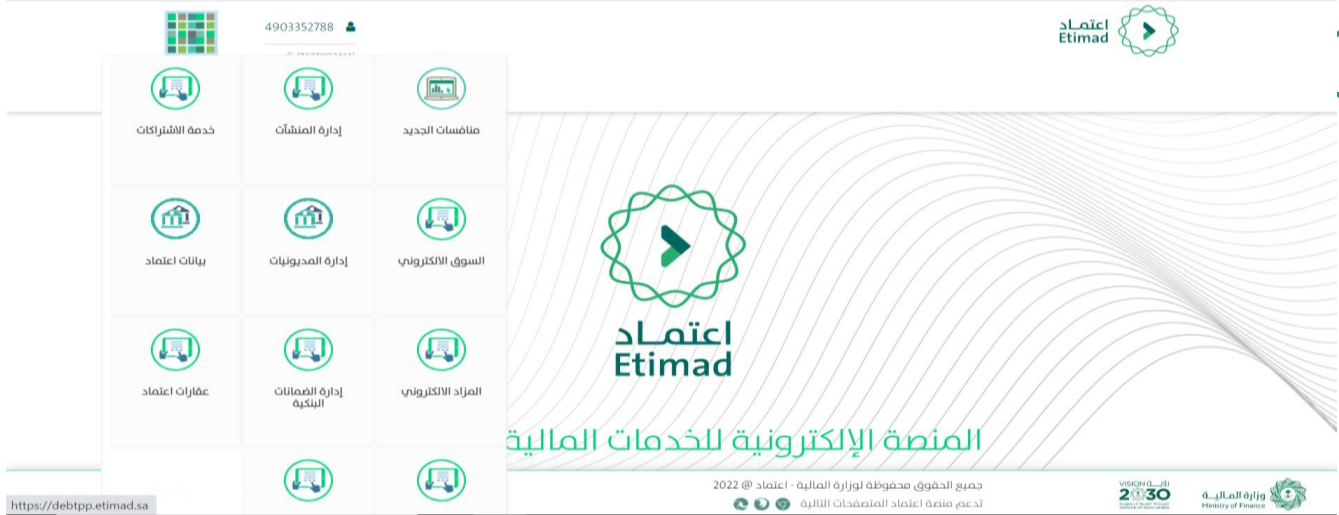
4903352788

اعتماد
Etimad

منافسات الجديد
إدارة المنشآت
خدمة الاشتراكات

السوق الالكتروني
إدارة المديونيات
بيانات اعتماد

المزاد الالكتروني
إدارة الضمانات البنكية
عقارات اعتماد

اعتماد
Etimad

المنصة الإلكترونية للخدمات المالية

جميع الحقوق محفوظة لوزارة المالية - اعتماد @ 2022
تدعم منصة اعتماد المتصفحات التالية

VISION رؤية 2030

وزارة المالية
Ministry of Finance

https://debtpp.etimad.sa